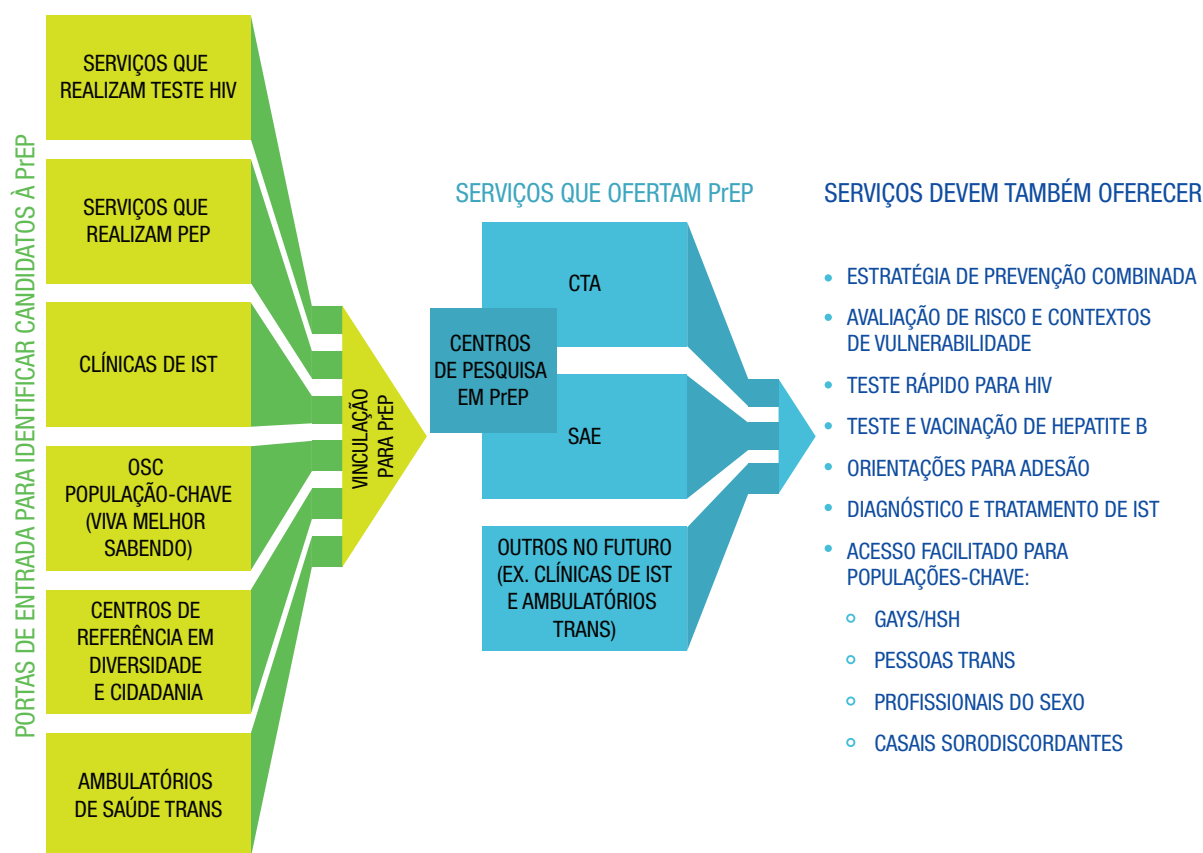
PORTAS DE ENTRADA PARA IDENTIFICAR CANDIDATOS À PrEP

SERVIÇOS QUE REALIZAM TESTE HIV

SERVIÇOS QUE REALIZAM PEP

CLÍNICAS DE IST

OSC POPULAÇÃO-CHAVE (VIVA MELHOR SABENDO)

CENTROS DE REFERÊNCIA EM DIVERSIDADE E CIDADANIA

AMBULATÓRIOS DE SAÚDE TRANS

VINCULAÇÃO PARA PrEP

SERVIÇOS QUE OFERTAM PrEP

CTA

CENTROS DE PESQUISA EM PrEP

SAE

OUTROS NO FUTURO (EX. CLÍNICAS DE IST E AMBULATÓRIOS TRANS)

SERVIÇOS DEVEM TAMBÉM OFERECER

- ESTRATÉGIA DE PREVENÇÃO COMBINADA
- AVALIAÇÃO DE RISCO E CONTEXTOS DE VULNERABILIDADE
- TESTE RÁPIDO PARA HIV
- TESTE E VACINAÇÃO DE HEPATITE B
- ORIENTAÇÕES PARA ADESÃO
- DIAGNÓSTICO E TRATAMENTO DE IST
- ACESSO FACILITADO PARA POPULAÇÕES-CHAVE:
  - GAYS/HSH
  - PESSOAS TRANS
  - PROFISSIONAIS DO SEXO
  - CASAIS SORODISCORDANTES